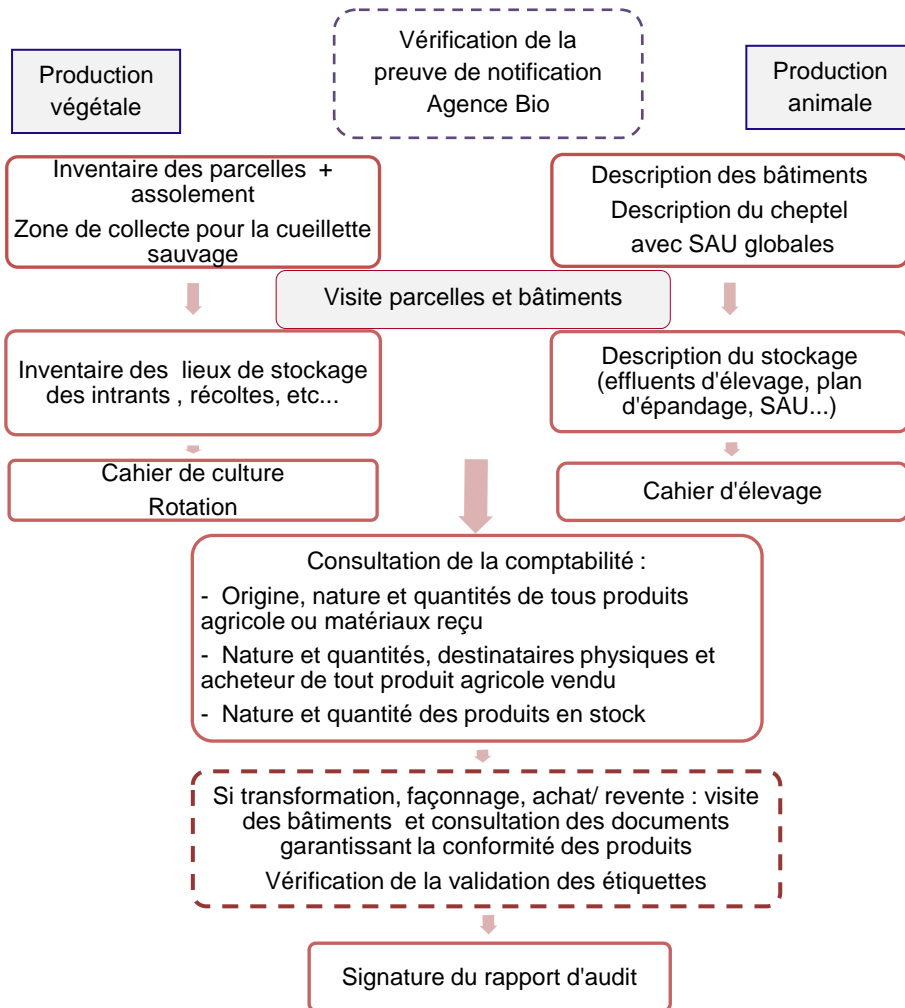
Production végétale

Vérification de la preuve de notification Agence Bio

Production animale

Inventaire des parcelles + assolement
Zone de collecte pour la cueillette sauvage

Description des bâtiments
Description du cheptel avec SAU globales

Visite parcelles et bâtiments

Inventaire des lieux de stockage des intrants , récoltes, etc...

Description du stockage (effluents d'élevage, plan d'épandage, SAU...)

Cahier de culture
Rotation

Cahier d'élevage

Consultation de la comptabilité :
- Origine, nature et quantités de tous produits agricole ou matériaux reçu
- Nature et quantités, destinataires physiques et acheteur de tout produit agricole vendu
- Nature et quantité des produits en stock

Si transformation, façonnage, achat/ revente : visite des bâtiments et consultation des documents garantissant la conformité des produits
Vérification de la validation des étiquettes

Signature du rapport d'audit